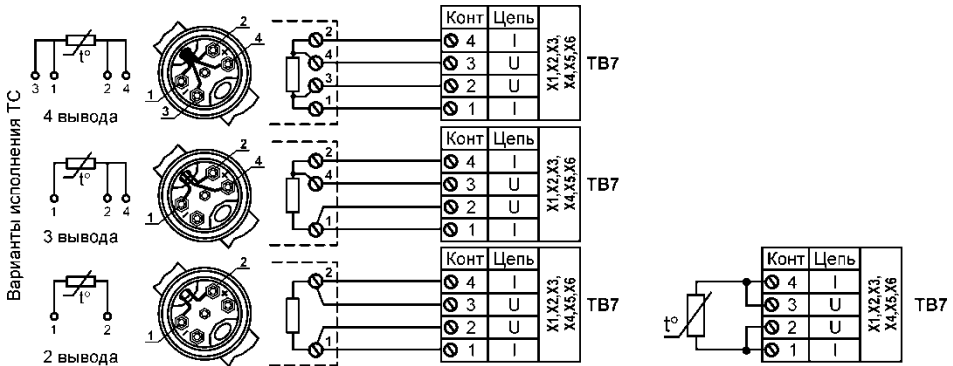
Варианты исполнения ТС

t°
3 1 2 4
4 вывода

t°
1 2 4
3 вывода

t°
1 2
2 вывода

| Конт | Цепь |
|---|---|
| 4 | I |
| 3 | U |
| 2 | U |
| 1 | I |

X1,X2,X3, X4,X5,X6 ТВ7

| Конт | Цепь |
|---|---|
| 4 | I |
| 3 | U |
| 2 | U |
| 1 | I |

X1,X2,X3, X4,X5,X6 ТВ7

| Конт | Цепь |
|---|---|
| 4 | I |
| 3 | U |
| 2 | U |
| 1 | I |

X1,X2,X3, X4,X5,X6 ТВ7

t°

| Конт | Цепь |
|---|---|
| 4 | I |
| 3 | U |
| 2 | U |
| 1 | I |

X1,X2,X3, X4,X5,X6 ТВ7